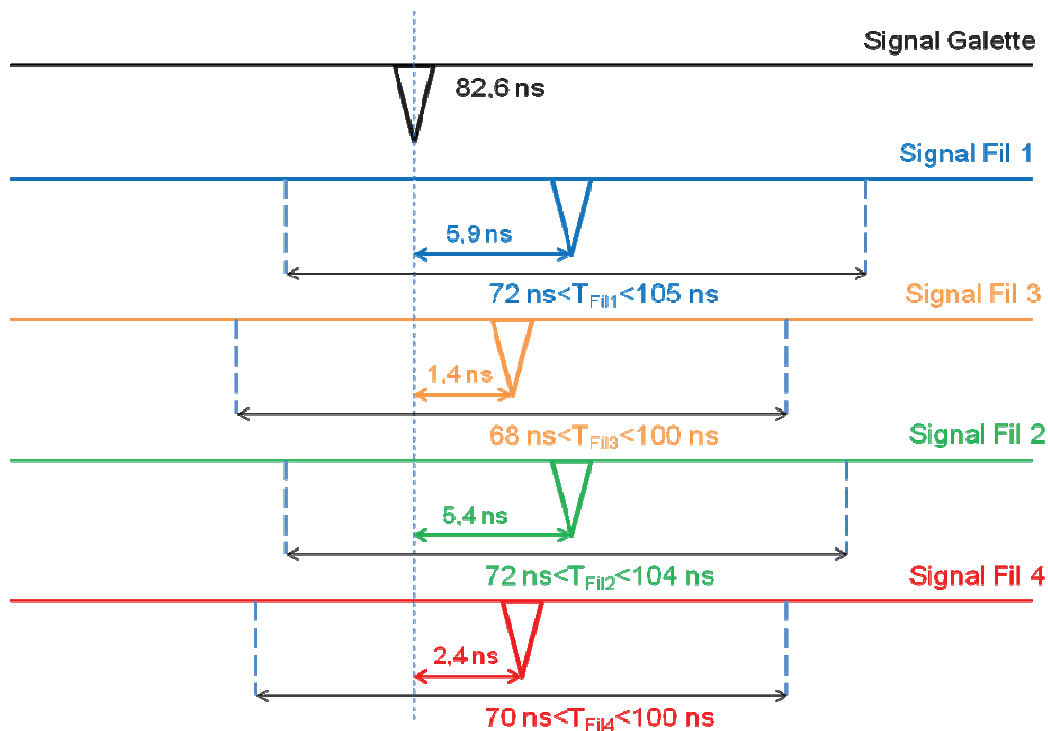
Signal Galette

82,6 ns

Signal Fil 1

5,9 ns

72 ns<$T_{Fil1}$<105 ns

Signal Fil 3

1,4 ns

68 ns<$T_{Fil3}$<100 ns

Signal Fil 2

5,4 ns

72 ns<$T_{Fil2}$<104 ns

Signal Fil 4

2,4 ns

70 ns<$T_{Fil4}$<100 ns